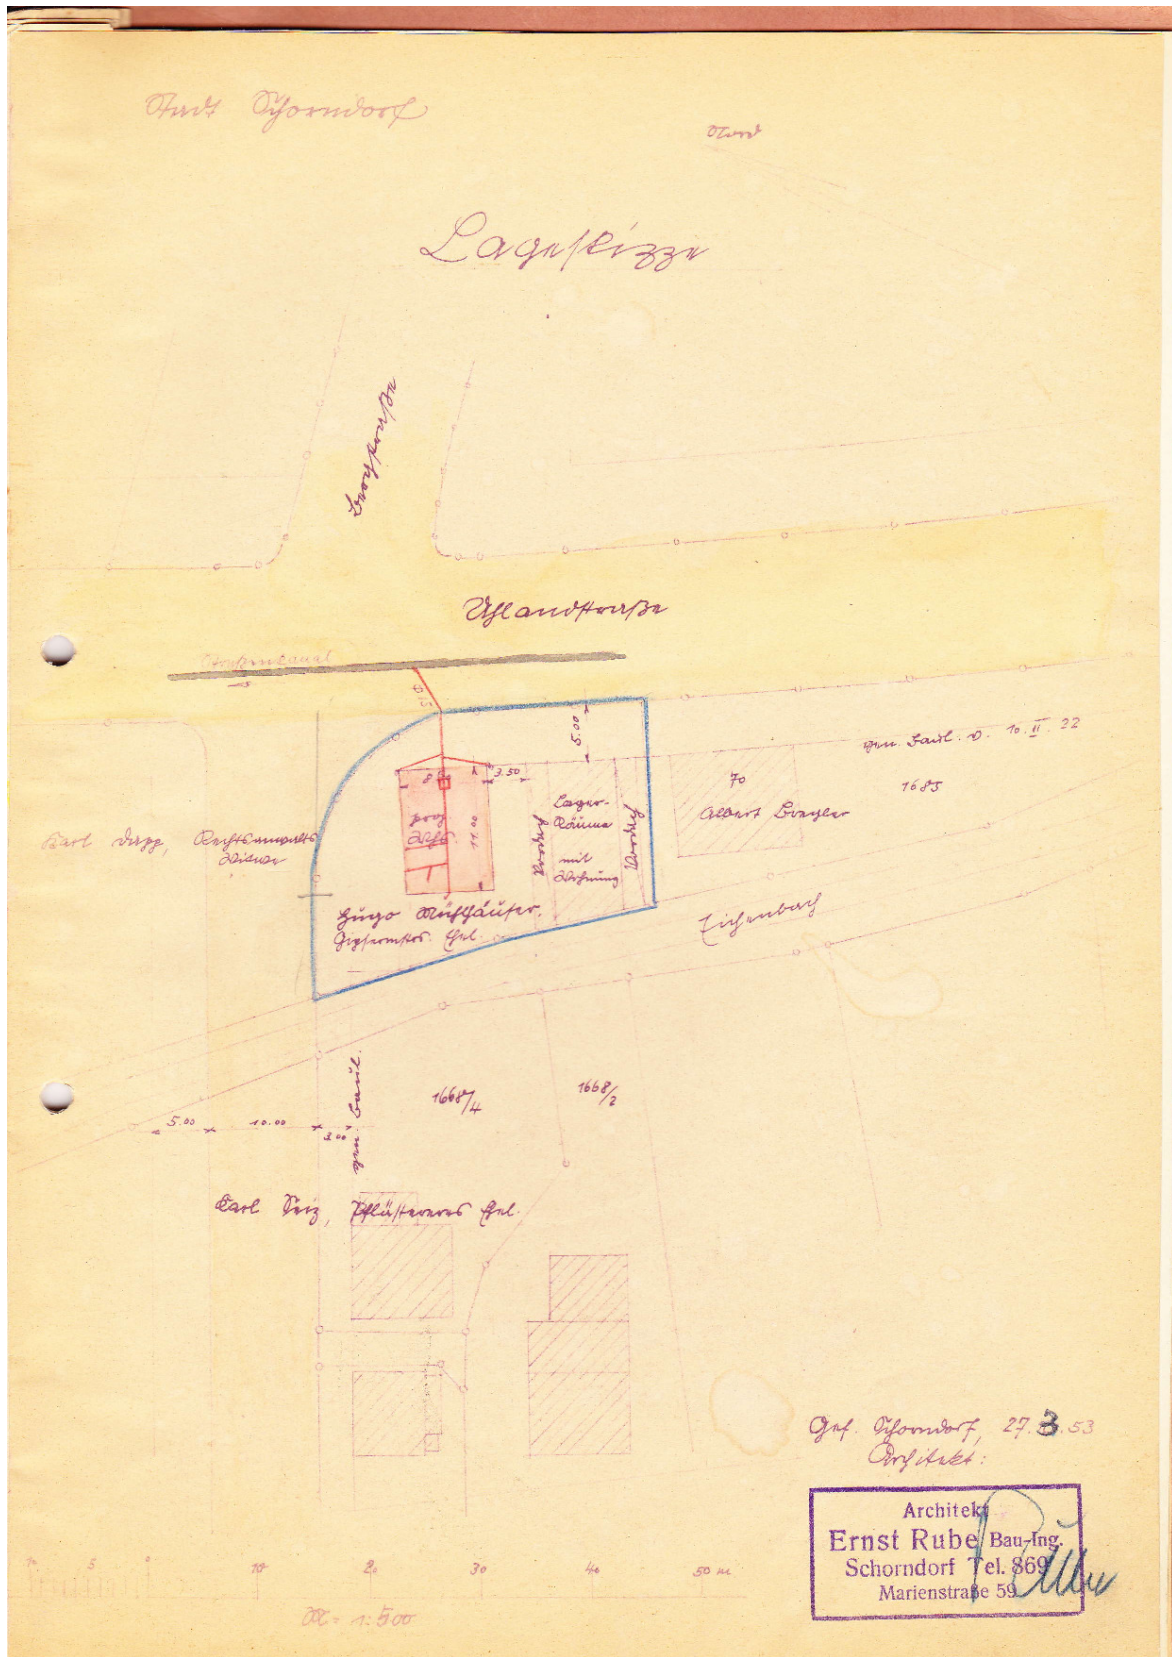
Stadt Schorndorf

Nord

Lageskizze

Grabenstraße

Uhlandstraße

Straßenkanal

0.15

5.00

gem. Bauw. v. 10. II. 22

3.50

70

1685

Albert Ziegler

8

Lager-Räume mit Heizung

Vordach

Vordach

11.00

Karl Seitz, Wirtschaftswitwe

Hugo Kiffhäuser, Gipsermstr. Ehl.

Eisenbach

gem. Bauw.

1668/4

1668/2

5.00

10.00

3.00

Carl Seiz, Schlossermstr. Ehl.

Gef. Schorndorf, 27.3.53
Architekt:

Architekt
Ernst Rube Bau-Ing.
Schorndorf Tel. 869
Marienstraße 59

Rube

5

0

10

20

30

40

50 m

M. 1:500